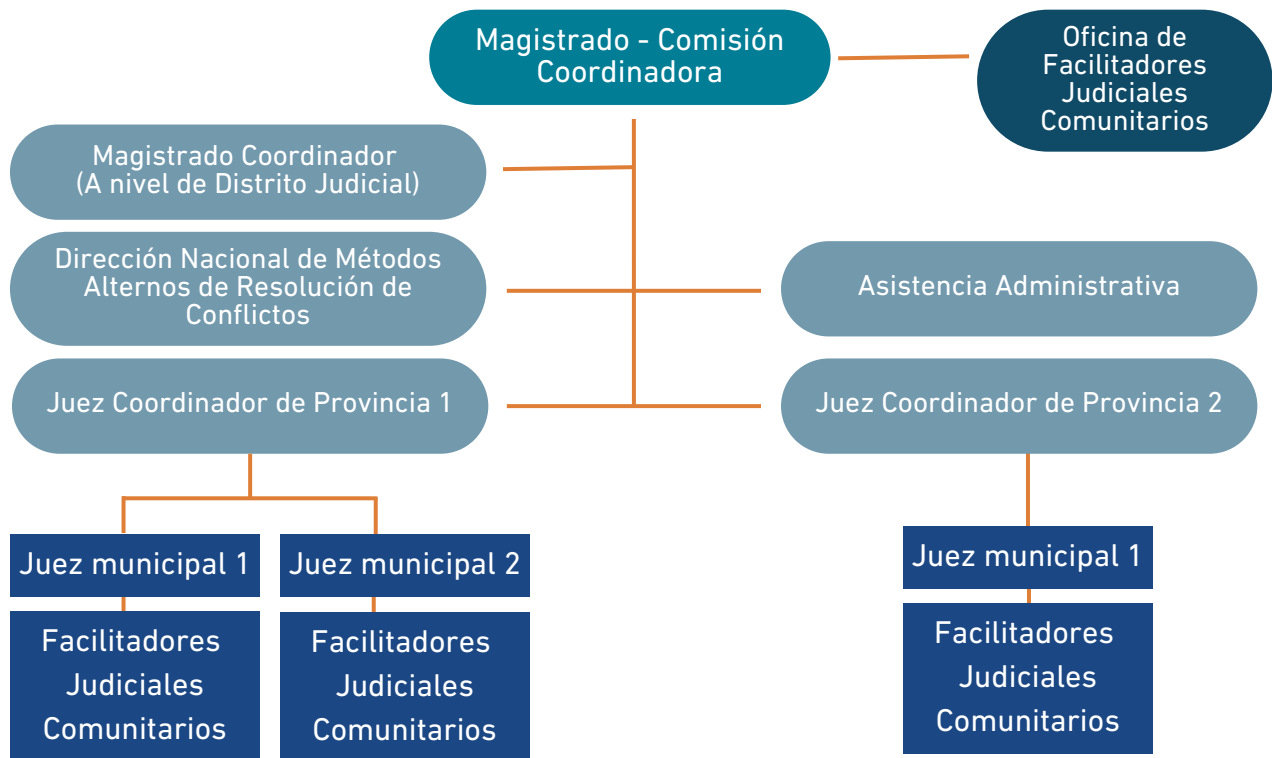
Magistrado - Comisión Coordinadora

Oficina de Facilitadores Judiciales Comunitarios

Magistrado Coordinador (A nivel de Distrito Judicial)

Dirección Nacional de Métodos Alternos de Resolución de Conflictos

Asistencia Administrativa

Juez Coordinador de Provincia 1

Juez Coordinador de Provincia 2

Juez municipal 1

Juez municipal 2

Facilitadores Judiciales Comunitarios

Facilitadores Judiciales Comunitarios

Juez municipal 1

Facilitadores Judiciales Comunitarios